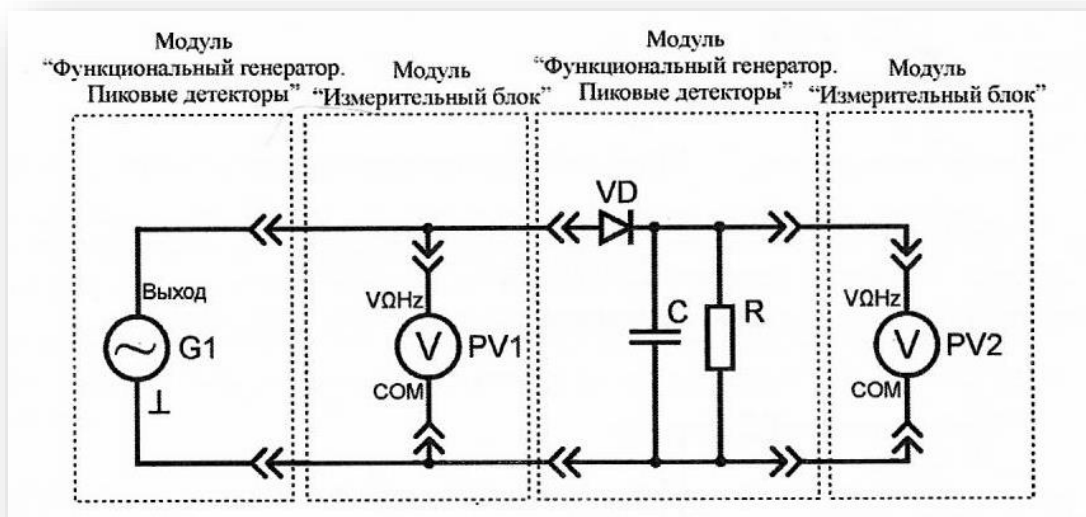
Модуль
“Функциональный генератор.
Пиковые детекторы”

Модуль
“Измерительный блок”

Модуль
“Функциональный генератор.
Пиковые детекторы”

Модуль
“Измерительный блок”

VD

Выход

G1

VΩHz

V

PV1

COM

C

R

VΩHz

V

PV2

COM